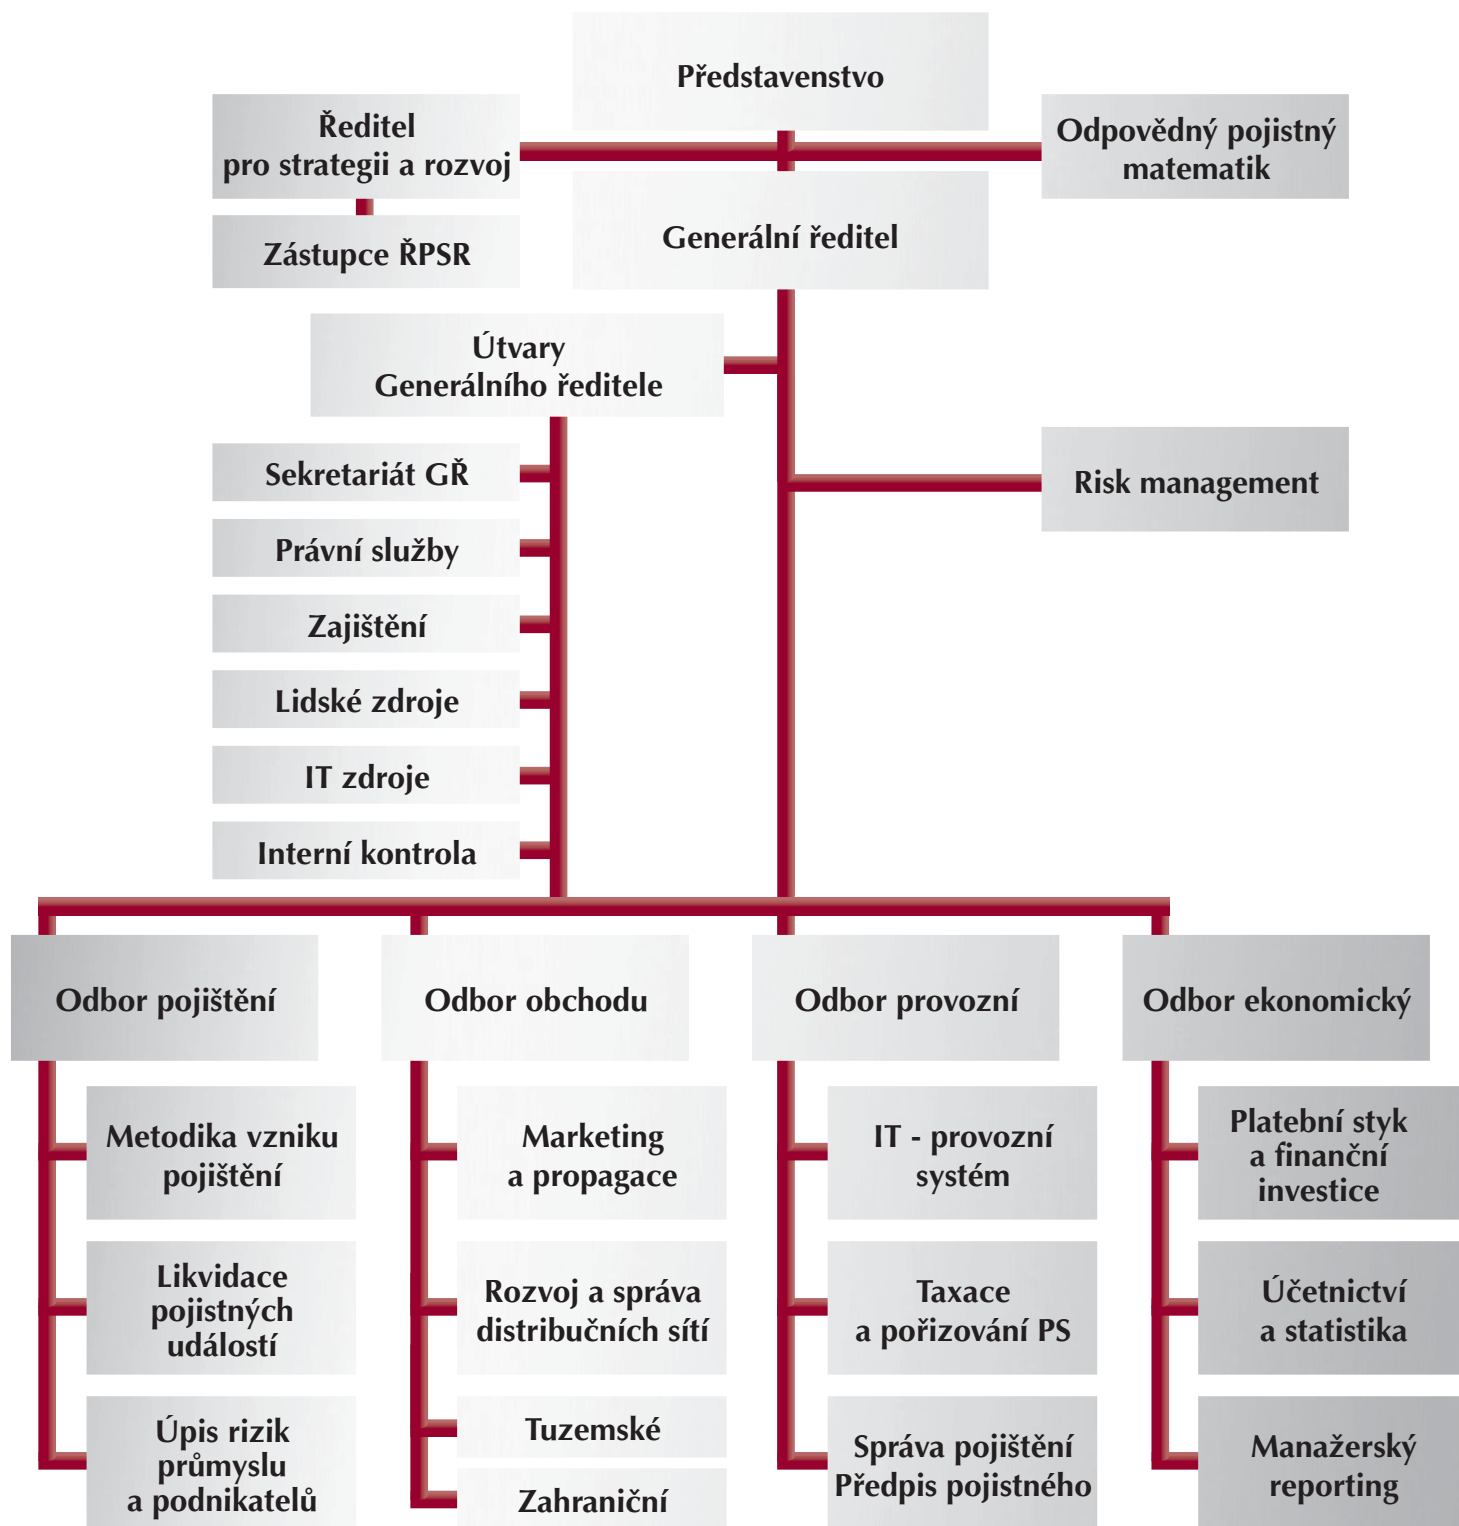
Představenstvo

Ředitel pro strategii a rozvoj

Odpovědný pojistný matematik

Zástupce ŘPSR

Generální ředitel

Útvary Generálního ředitele

Sekretariát GŘ

Právní služby

Zajištění

Lidské zdroje

IT zdroje

Interní kontrola

Risk management

Odbor pojištění

Metodika vzniku pojištění

Likvidace pojistných událostí

Úpis rizik průmyslu a podnikatelů

Odbor obchodu

Marketing a propagace

Rozvoj a správa distribučních sítí

Tuzemské

Zahraniční

Odbor provozní

IT - provozní systém

Taxace a pořizování PS

Správa pojištění Předpis pojistného

Odbor ekonomický

Platební styk a finanční investice

Účetnictví a statistika

Manažerský reporting